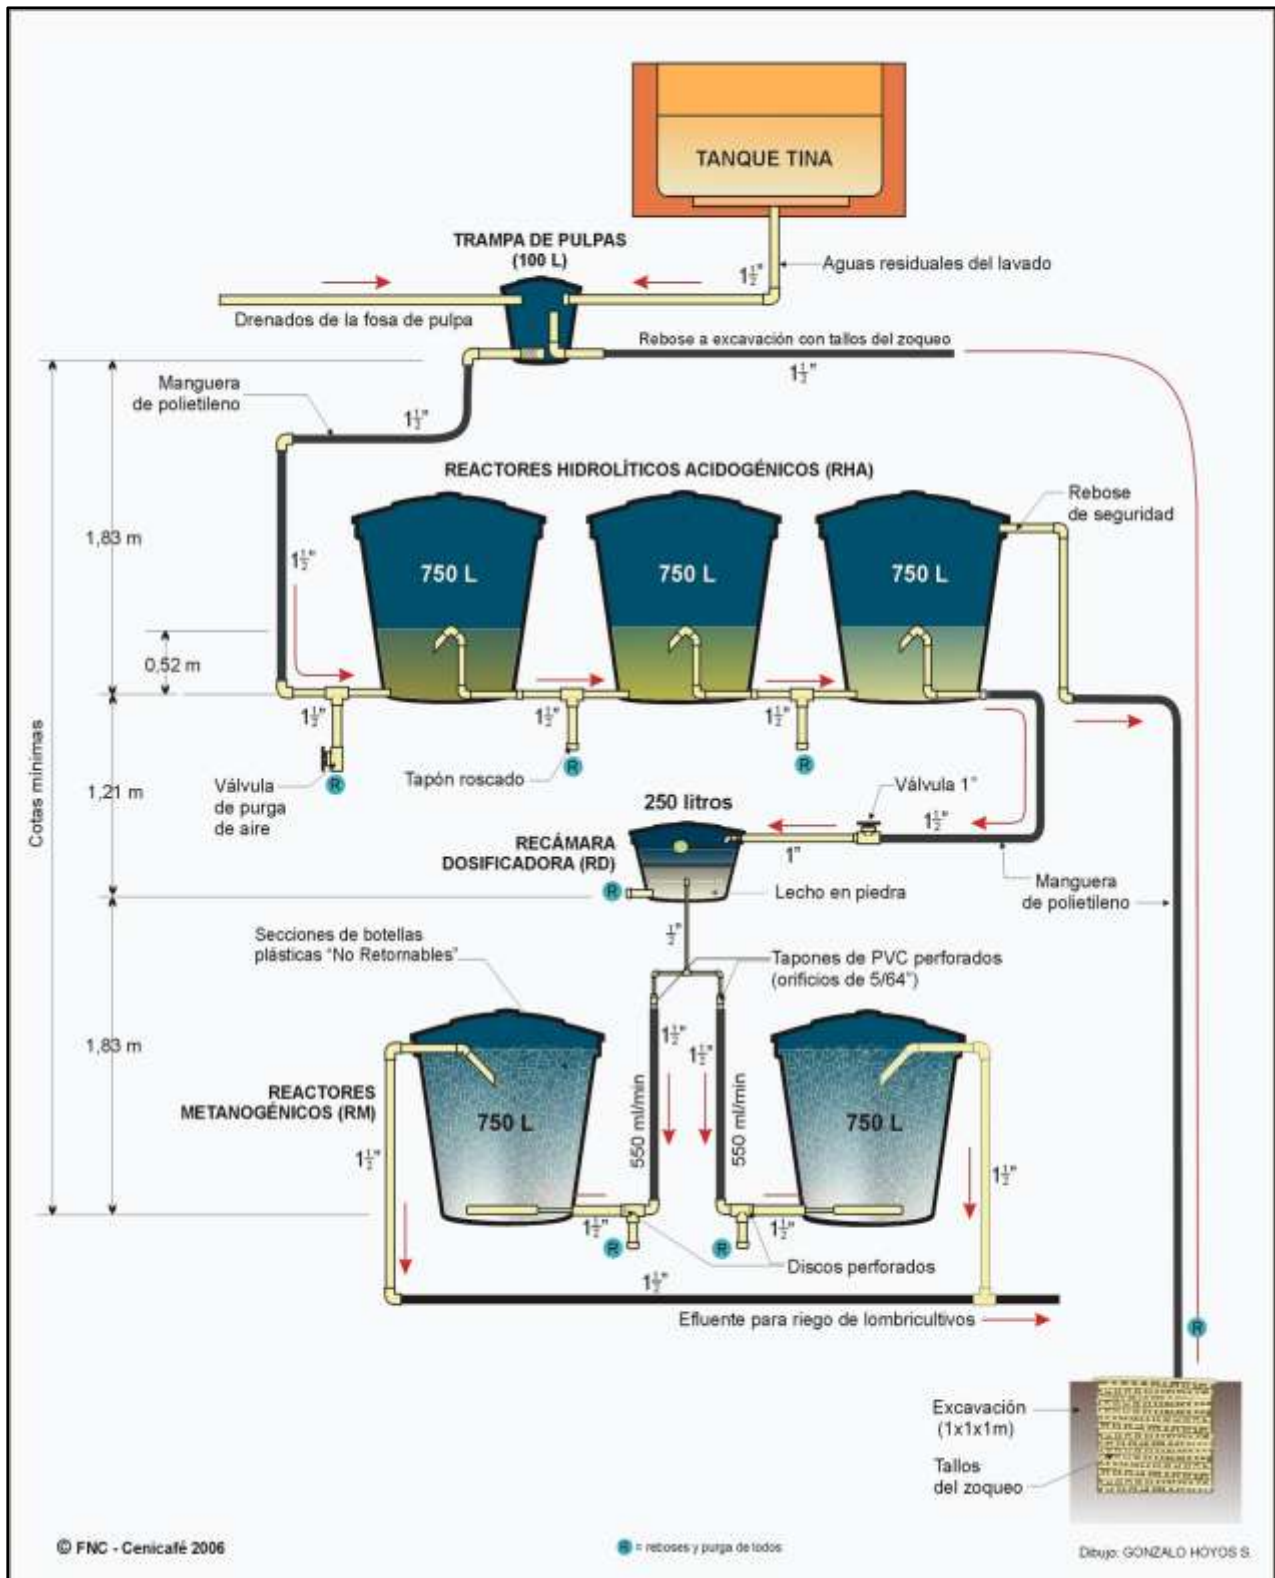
TANQUE TINA

TRAMPA DE PULPAS (100 L)

$1\frac{1}{2}$"

Aguas residuales del lavado

Drenados de la fosa de pulpa

Rebose a excavación con tallos del zoqueo

$1\frac{1}{2}$"

Manguera de polietileno

$1\frac{1}{2}$"

REACTORES HIDROLÍTICOS ACIDOGÉNICOS (RHA)

Rebose de seguridad

1,83 m

$1\frac{1}{2}$"

750 L

750 L

750 L

0,52 m

$1\frac{1}{2}$"

$1\frac{1}{2}$"

$1\frac{1}{2}$"

Cotas mínimas

Válvula de purga de aire

R

Tapón roscado

R

R

1,21 m

250 litros

Válvula 1"

RECÁMARA DOSIFICADORA (RD)

$1\frac{1}{2}$"

1"

R

Lecho en piedra

Manguera de polietileno

Secciones de botellas plásticas "No Retornables"

$\frac{1}{2}$"

Tapones de PVC perforados (orificios de 5/64")

1,83 m

$1\frac{1}{2}$"

$1\frac{1}{2}$"

REACTORES METANOGÉNICOS (RM)

750 L

550 ml/min

550 ml/min

750 L

$1\frac{1}{2}$"

$1\frac{1}{2}$"

$1\frac{1}{2}$"

$1\frac{1}{2}$"

R

R

Discos perforados

$1\frac{1}{2}$"

Efluente para riego de lombricultivos

R

Excavación (1x1x1m)

Tallos del zoqueo

© FNC - Cenicafé 2006

R = reboses y purga de lodos

Dibujo: GONZALO HOYOS S.